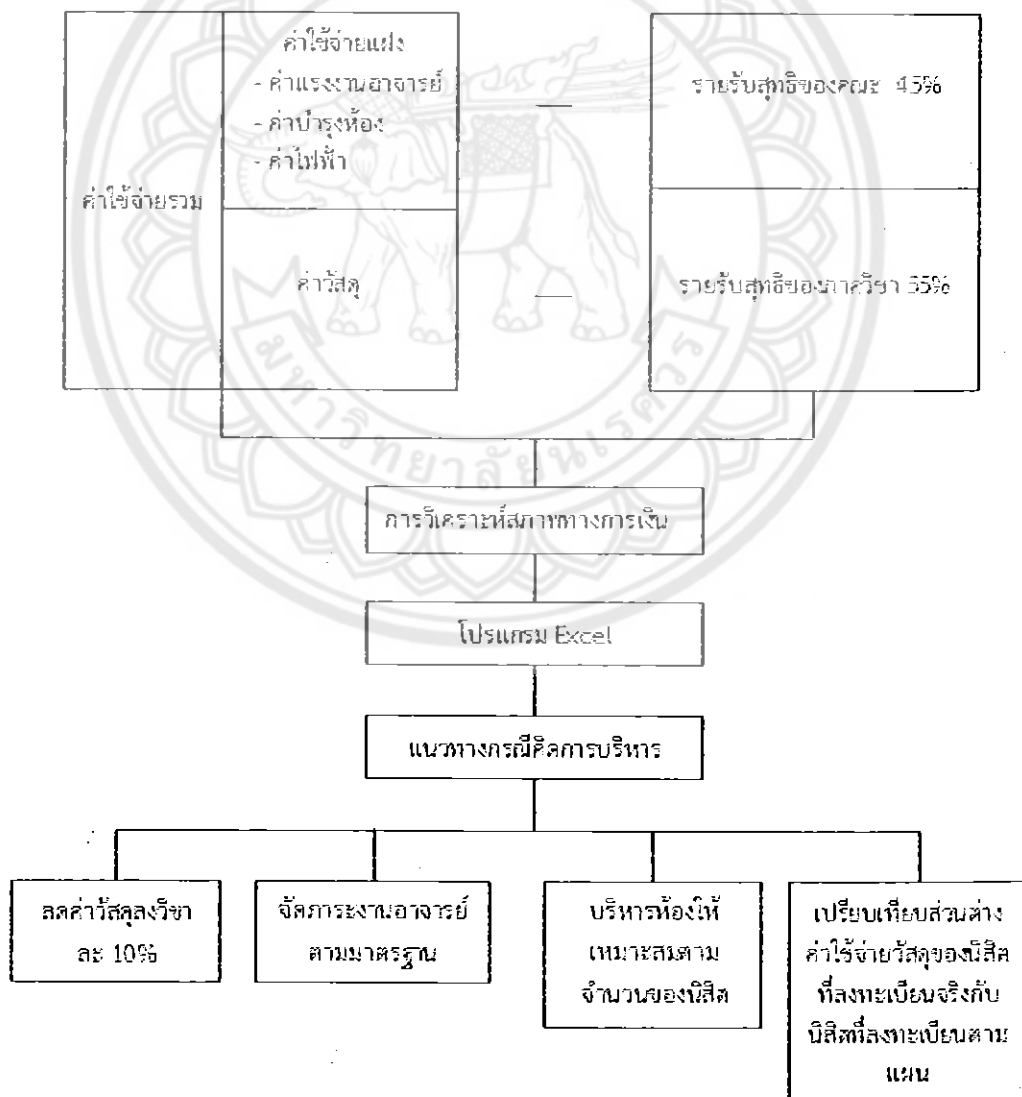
ค่าใช้จ่ายรวม

ค่าใช้จ่ายแฝง
- ค่าแรงงานอาจารย์
- ค่าบำรุงห้อง
- ค่าไฟฟ้า

ค่าวัสดุ

รายรับสุทธิของคณะ 45%

รายรับสุทธิของภาควิชา 55%

การวิเคราะห์สภาพทางการเงิน

โปรแกรม Excel

แนวทางกรณีศึกษาการบริหาร

ลดค่าวัสดุลงวิชาละ 10%

จัดภาระงานอาจารย์ตามมาตรฐาน

บริหารห้องให้เหมาะสมตามจำนวนของนิสิต

เปรียบเทียบส่วนต่างค่าใช้จ่ายวัสดุของนิสิตที่ลงทะเบียนจริงกับนิสิตที่ลงทะเบียนตามแผน